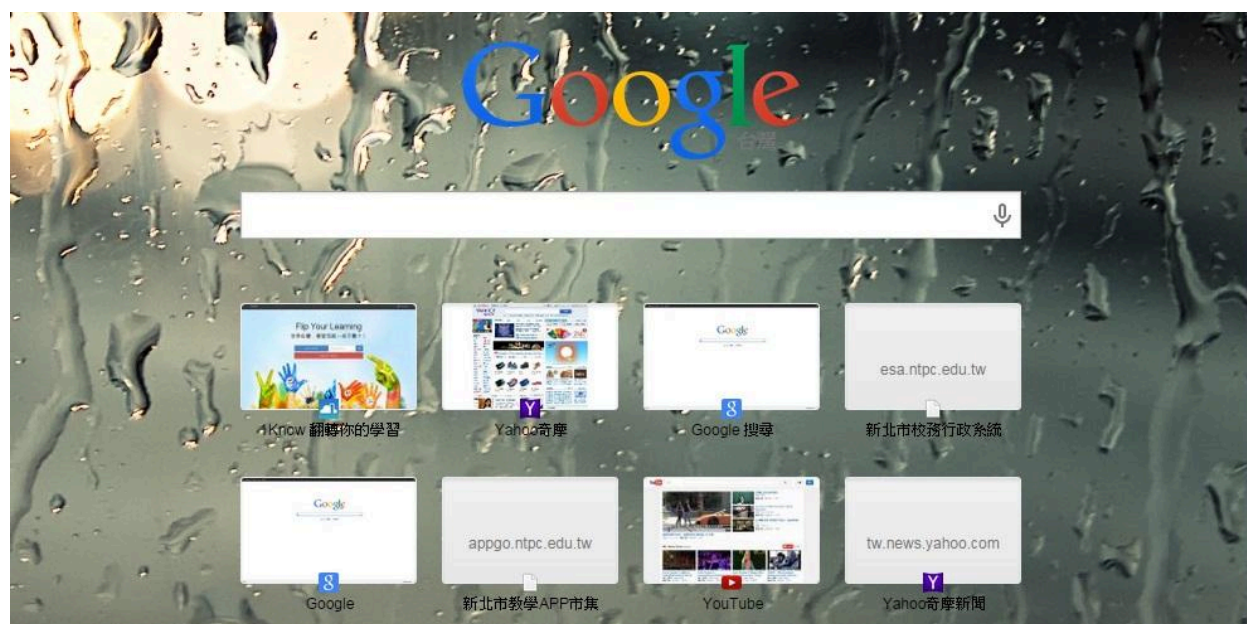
Google
台灣

Flip Your Learning

1Know 翻轉你的學習

Yahoo奇摩

Google

Google 搜尋

esa.ntpc.edu.tw

新北市校務行政系統

Google

Google

appgo.ntpc.edu.tw

新北市教學APP市集

YouTube

tw.news.yahoo.com

Yahoo奇摩新聞